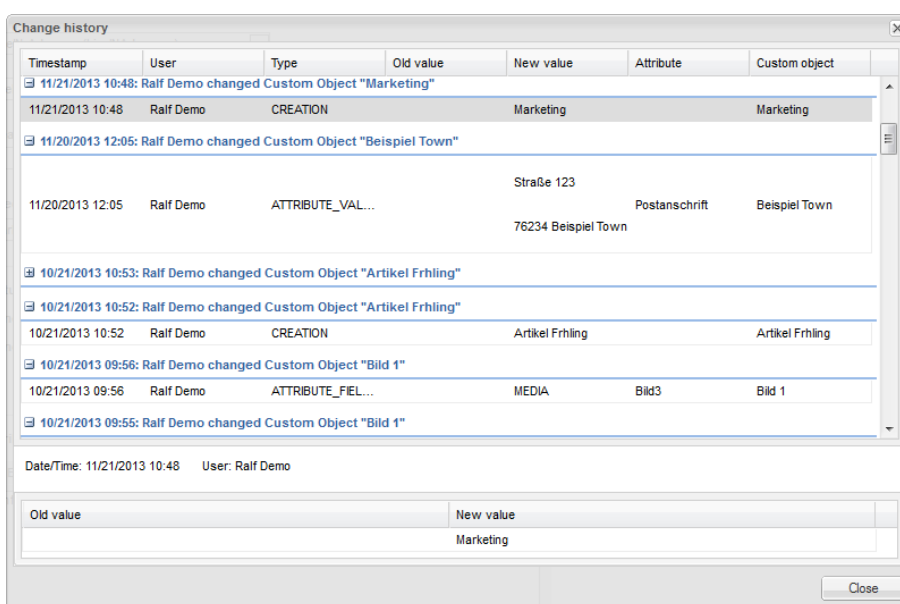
Change history

| Timestamp | User | Type | Old value | New value | Attribute | Custom object |
|---|---|---|---|---|---|---|
| ⊟ 11/21/2013 10:48: Ralf Demo changed Custom Object "Marketing" | | | | | | |
| 11/21/2013 10:48 | Ralf Demo | CREATION | | Marketing | | Marketing |
| ⊟ 11/20/2013 12:05: Ralf Demo changed Custom Object "Beispiel Town" | | | | | | |
| 11/20/2013 12:05 | Ralf Demo | ATTRIBUTE_VAL... | | Straße 123 76234 Beispiel Town | Postanschrift | Beispiel Town |
| ⊞ 10/21/2013 10:53: Ralf Demo changed Custom Object "Artikel Frhling" | | | | | | |
| ⊟ 10/21/2013 10:52: Ralf Demo changed Custom Object "Artikel Frhling" | | | | | | |
| 10/21/2013 10:52 | Ralf Demo | CREATION | | Artikel Frhling | | Artikel Frhling |
| ⊟ 10/21/2013 09:56: Ralf Demo changed Custom Object "Bild 1" | | | | | | |
| 10/21/2013 09:56 | Ralf Demo | ATTRIBUTE_FIEL... | | MEDIA | Bild3 | Bild 1 |
| ⊟ 10/21/2013 09:55: Ralf Demo changed Custom Object "Bild 1" | | | | | | |

Date/Time: 11/21/2013 10:48 User: Ralf Demo

| Old value | New value |
|---|---|
| | Marketing |

Close